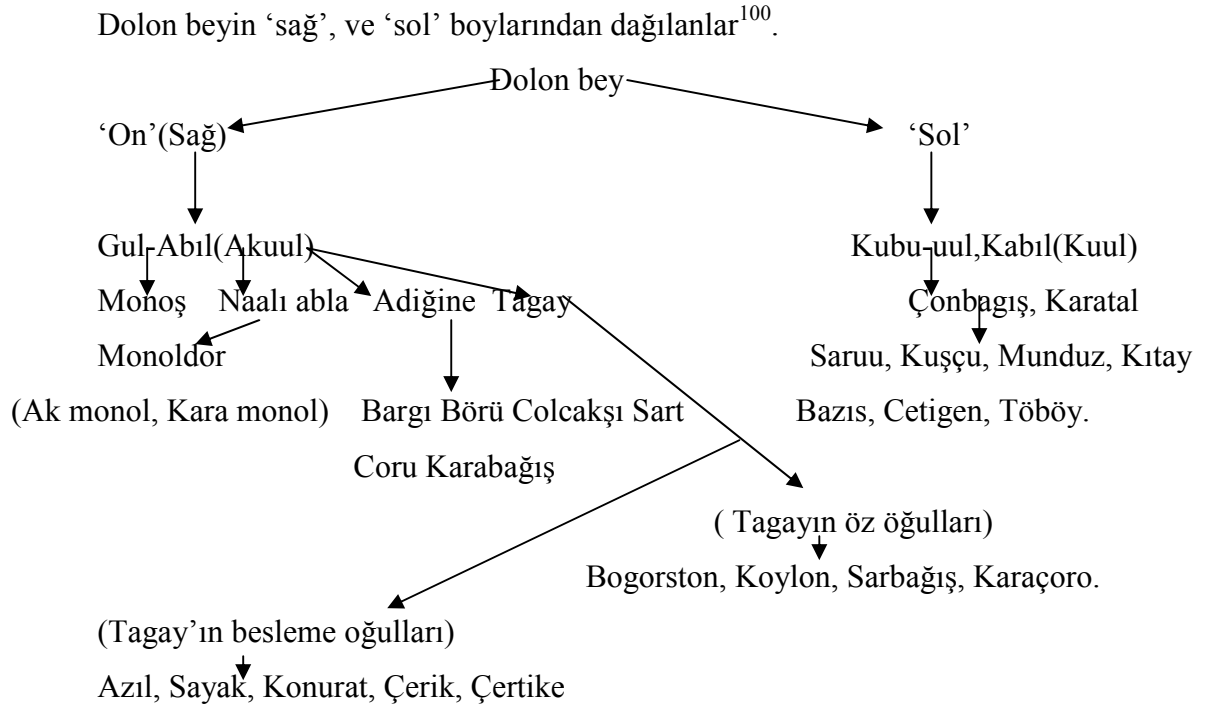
Dolon beyin 'sağ', ve 'sol' boylarından dağılanlar$^{100}$.

Đolon bey

'On'(Sağ)

'Sol'

Gul-Abıl(Akuul)

Kubu-uul,Kabıl(Kuul)

Monoş Naalı abla Adiğine Tagay

Çonbagış, Karatal

Monoldor

Saruu, Kuşçu, Munduz, Kıtay

(Ak monol, Kara monol) Bargı Börü Colcakşı Sart

Bazıs, Cetigen, Töböy.

Coru Karabağış

( Tagayın öz öğulları)

Bogorston, Koylon, Sarbağış, Karaçoro.

(Tagay'ın besleme oğulları)

Azıl, Sayak, Konurat, Çerik, Çertike